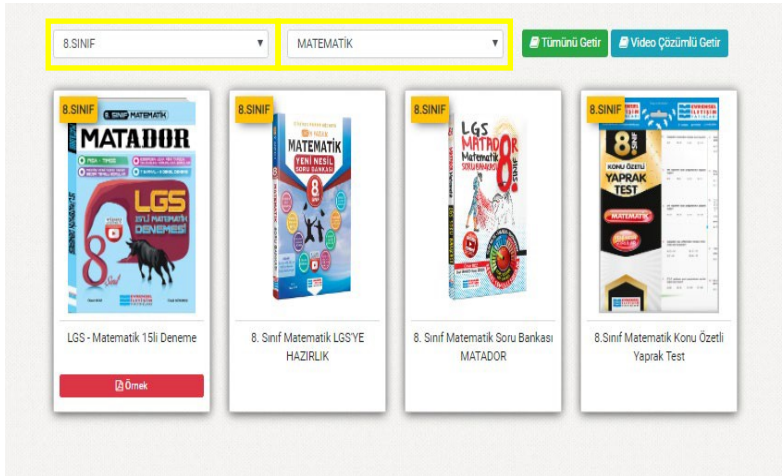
8.SINIF ▾

MATEMATİK ▾

Tümünü Getir

Video Çözümlü Getir

8.SINIF

8. SINIF MATEMATİK

MATADOR

LGS

15'Lİ MATEMATİK DENEMESİ

LGS - Matematik 15li Deneme

Örnek

8.SINIF

MATEMATİK

YENİ NESİL SORU BANKASI

8

8. Sınıf Matematik LGS'YE HAZIRLIK

8.SINIF

LGS

MATADOR

Matematik

Soru Bankası

8. Sınıf Matematik Soru Bankası MATADOR

8.SINIF

8. SINIF

KONU ÖZETLİ YAPRAK TEST

MATEMATİK

8.Sınıf Matematik Konu Özetli Yaprak Test